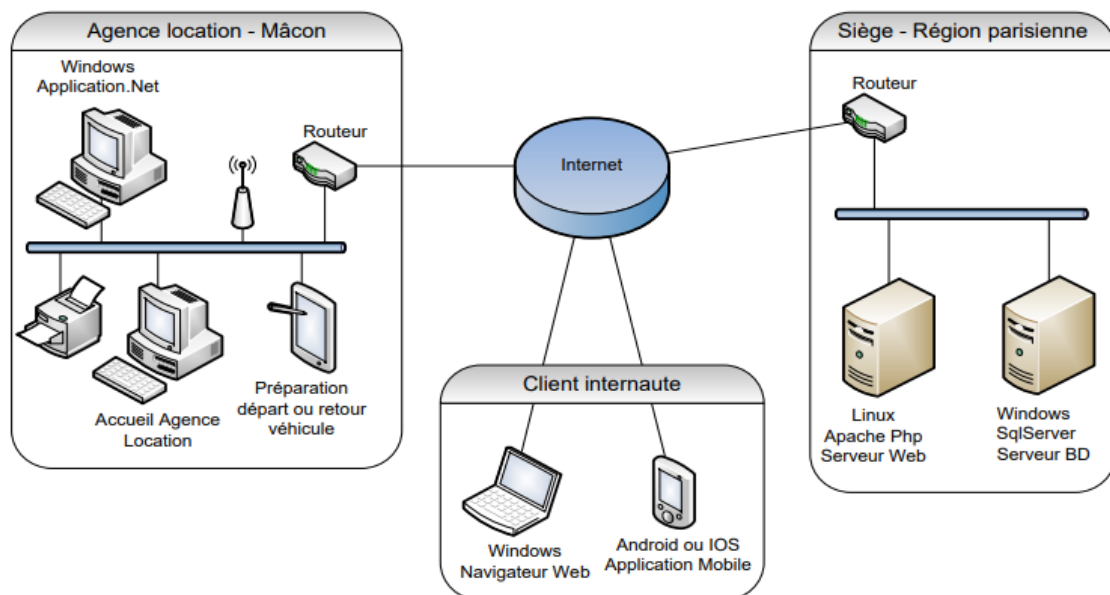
Agence location - Mâcon

Windows
Application.Net

Routeur

Accueil Agence
Location

Préparation
départ ou retour
véhicule

Internet

Siège - Région parisienne

Routeur

Linux
Apache Php
Serveur Web

Windows
SqlServer
Serveur BD

Client internaute

Windows
Navigateur Web

Android ou IOS
Application Mobile